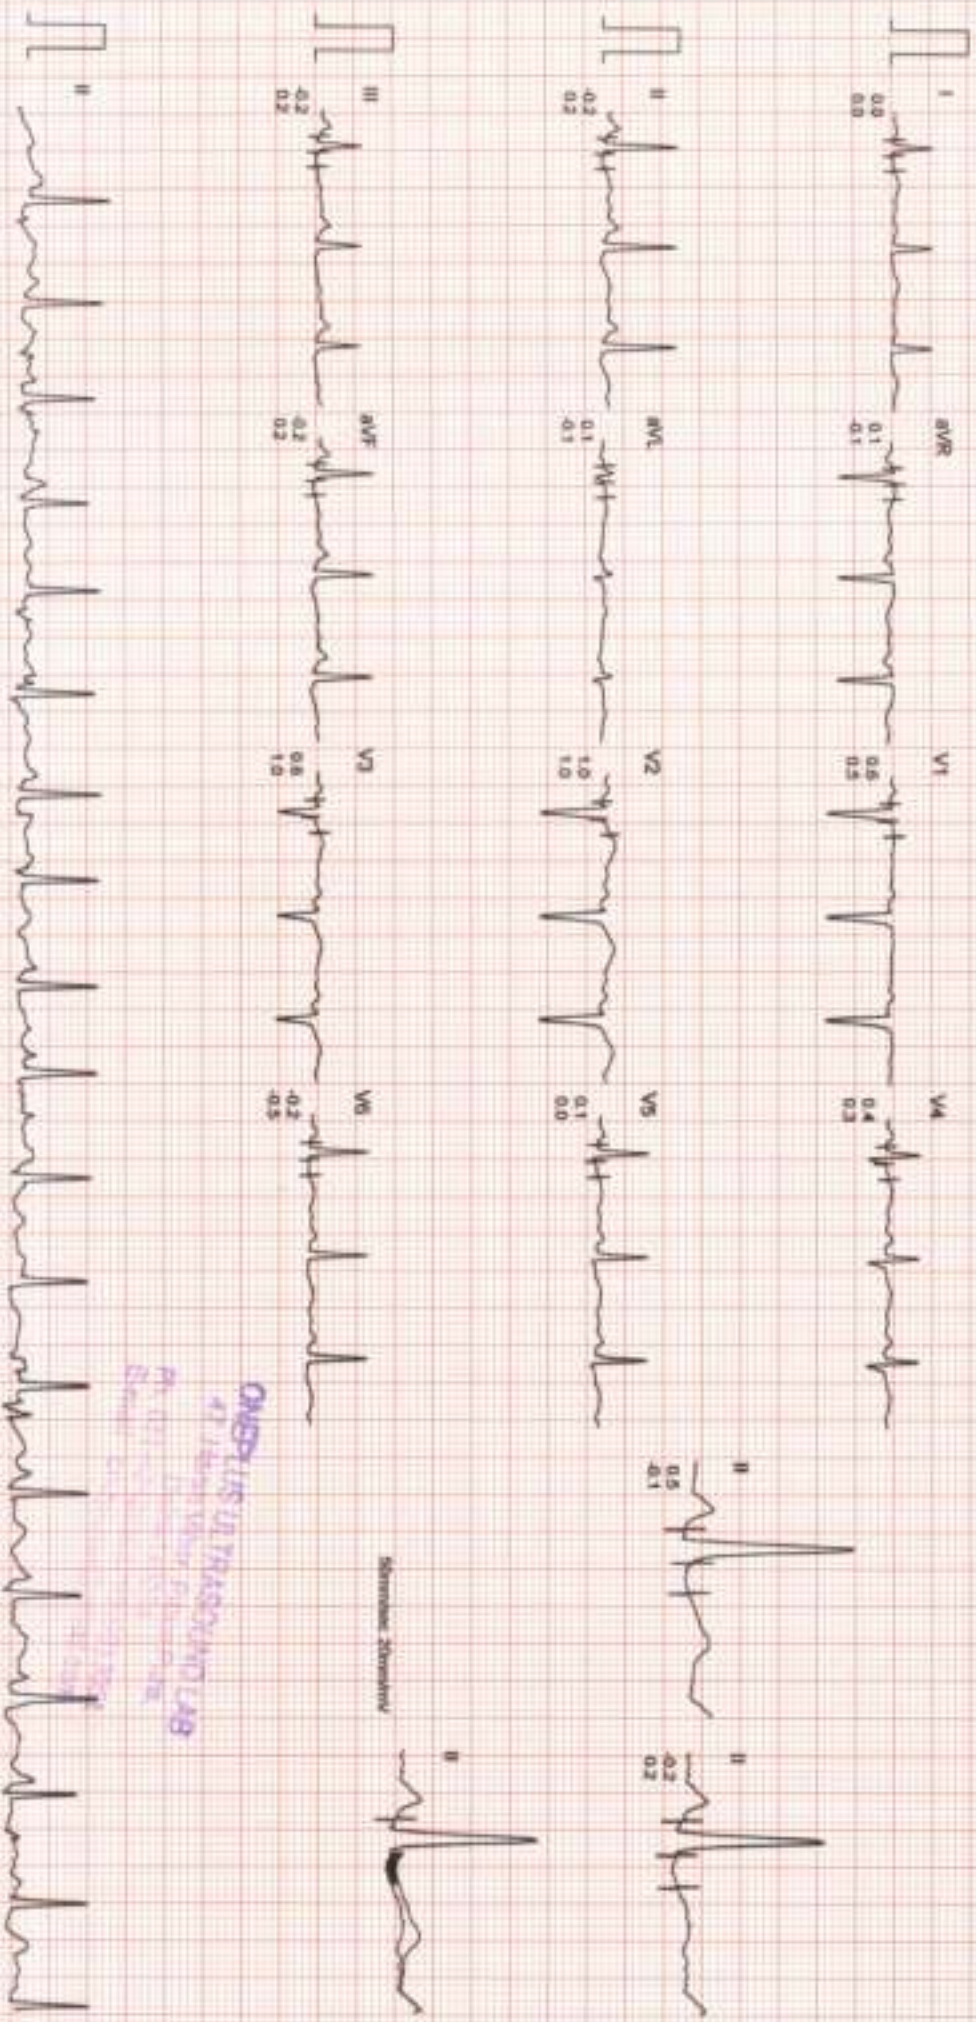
I
0.0
0.0

aVR
0.1
-0.1

V1
0.5
0.3

V4
0.4
0.3

II
-0.2
0.2

aVL
0.1
-0.1

V2
1.0
1.0

V5
0.1
0.0

III
-0.2
0.2

aVF
-0.2
0.2

V3
0.6
1.0

V6
-0.2
-0.5

II

II
0.5
-0.1

II
-0.2
0.2

Stimulus: 20mm/mV

II

ONEPLUS ULTRASOUND LAB
47 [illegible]
Ph. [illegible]
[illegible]